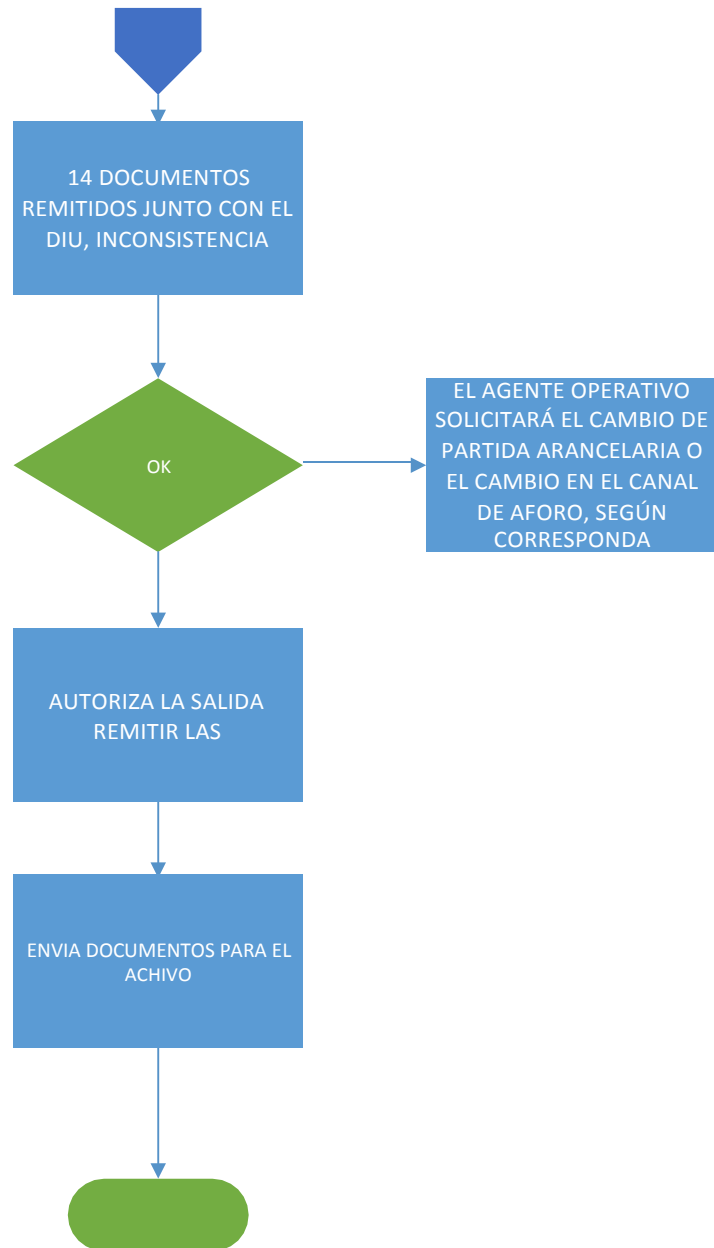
14 DOCUMENTOS REMITIDOS JUNTO CON EL DIU, INCONSISTENCIA

OK

EL AGENTE OPERATIVO SOLICITARÁ EL CAMBIO DE PARTIDA ARANCELARIA O EL CAMBIO EN EL CANAL DE AFORO, SEGÚN CORRESPONDA

AUTORIZA LA SALIDA REMITIR LAS

ENVIA DOCUMENTOS PARA EL ACHIVO